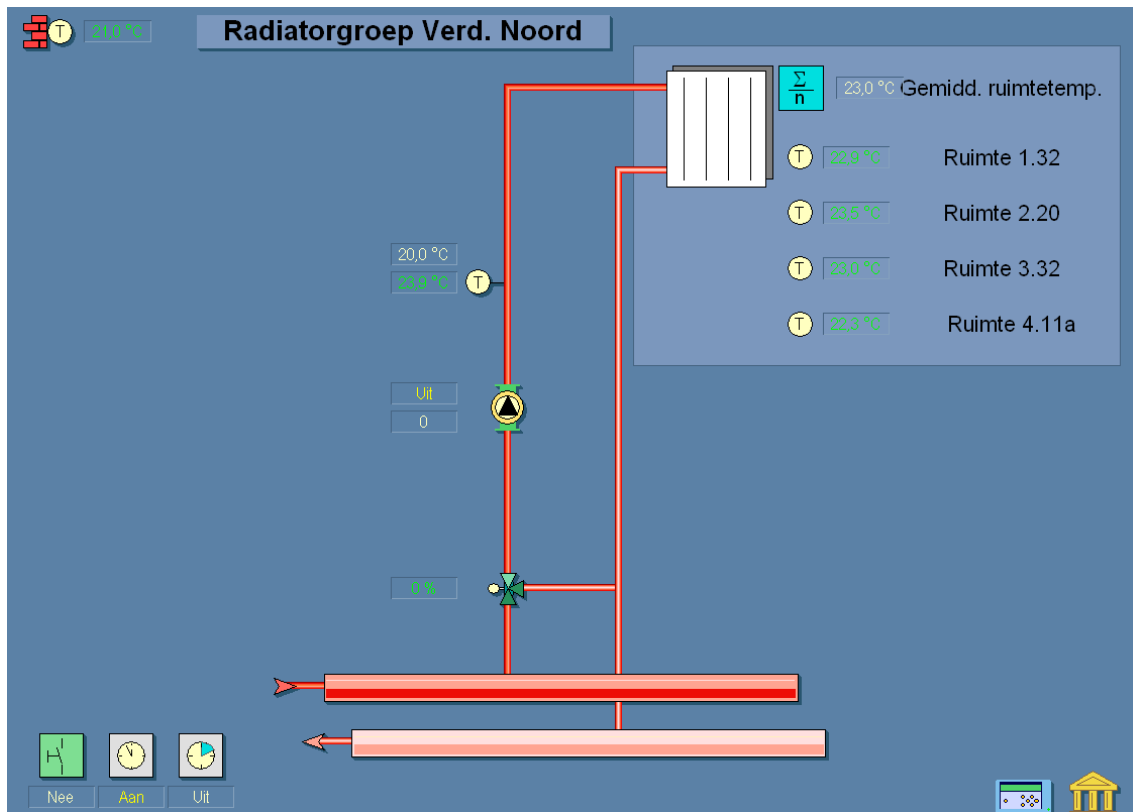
T 21,0 °C

Radiatorgroep Verd. Noord

$\frac{\Sigma}{n}$ 23,0 °C Gemidd. ruimtetemp.

T 22,5 °C Ruimte 1.32

T 23,5 °C Ruimte 2.20

T 23,0 °C Ruimte 3.32

T 22,9 °C Ruimte 4.11a

20,0 °C
23,9 °C T

Uit
0

0 %

Nee Aan Uit